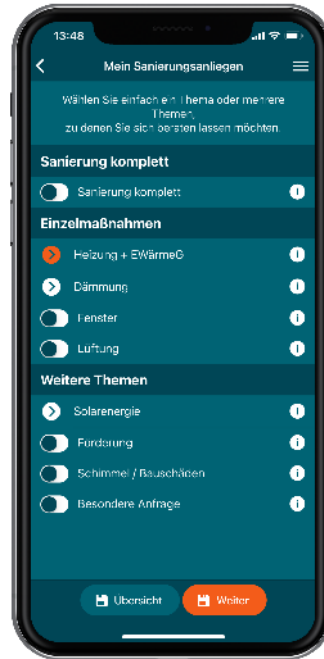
13:48

Mein Sanierungsanliegen

Wählen Sie einfach ein Thema oder mehrere Themen, zu denen Sie sich beraten lassen möchten.

Sanierung komplett

Sanierung komplett

Einzelmaßnahmen

Heizung + EWärmeG

Dämmung

Fenster

Lüftung

Weitere Themen

Solarenergie

Förderung

Schimmel / Bauschäden

Besondere Anfrage

Übersicht

Weiter